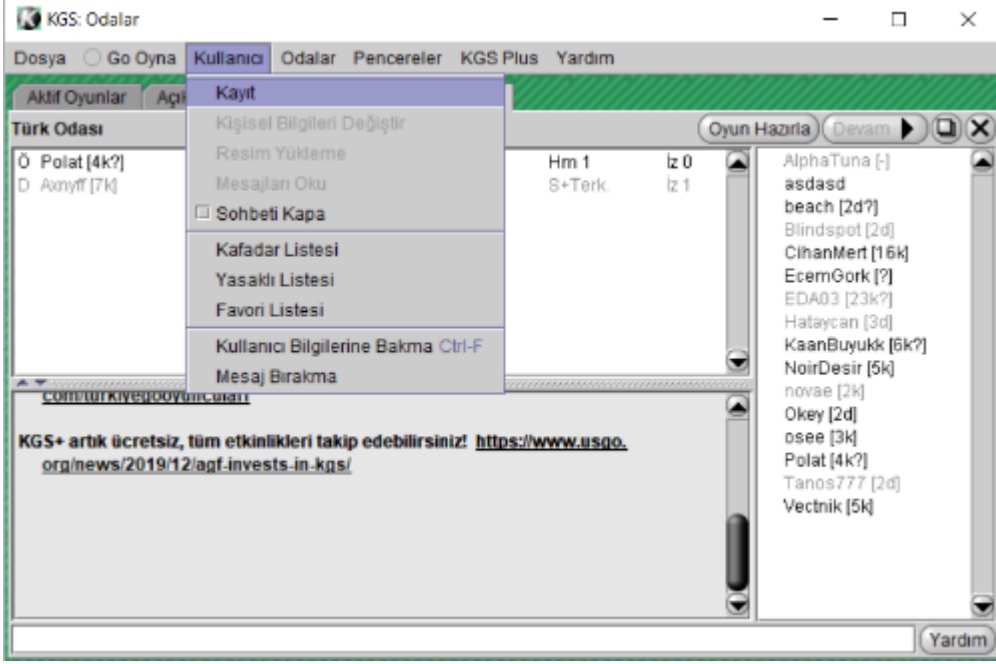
KGS: Odalar

Dosya Go Oyna Kullanıcı Odalar Pencereler KGS Plus Yardım

Aktif Oyunlar Açı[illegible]

Türk Odası

Oyun Hazırla Devam

Ö Polat [4k?] Hm 1 İz 0
D Axnyff [7k] S+Terk. İz 1

Kayıt
Kişisel Bilgileri Değiştir
Resim Yükleme
Mesajları Oku
Sohbeti Kapa
Kafadar Listesi
Yasaklı Listesi
Favori Listesi
Kullanıcı Bilgilerine Bakma Ctrl-F
Mesaj Bırakma

com/turkiyegooyunculari

KGS+ artık ücretsiz, tüm etkinlikleri takip edebilirsiniz! https://www.usgo.org/news/2019/12/agf-invests-in-kgs/

AlphaTuna [-]
asdasd
beach [2d?]
Blindspot [2d]
CihanMert [16k]
EcemGork [?]
EDA03 [23k?]
Hataycan [3d]
KaanBuyukk [6k?]
NoirDesir [5k]
novae [2k]
Okey [2d]
osee [3k]
Polat [4k?]
Tanos777 [2d]
Vectnik [5k]

Yardım